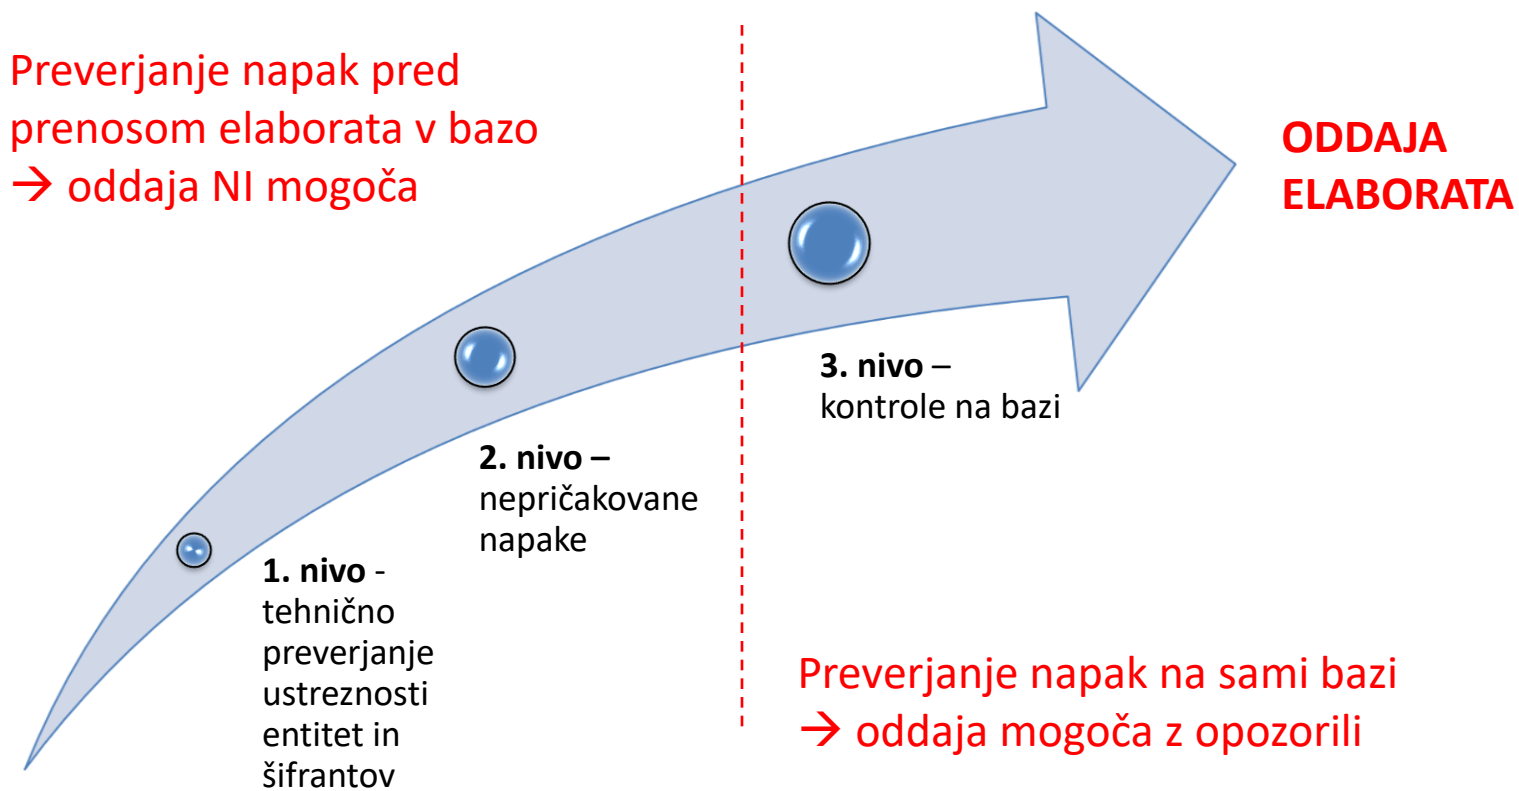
Preverjanje napak pred prenosom elaborata v bazo
→ oddaja NI mogoča

ODDAJA ELABORATA

3. nivo – kontrole na bazi

2. nivo – nepričakovane napake

1. nivo - tehnično preverjanje ustreznosti entitet in šifrantov

Preverjanje napak na sami bazi
→ oddaja mogoča z opozorili